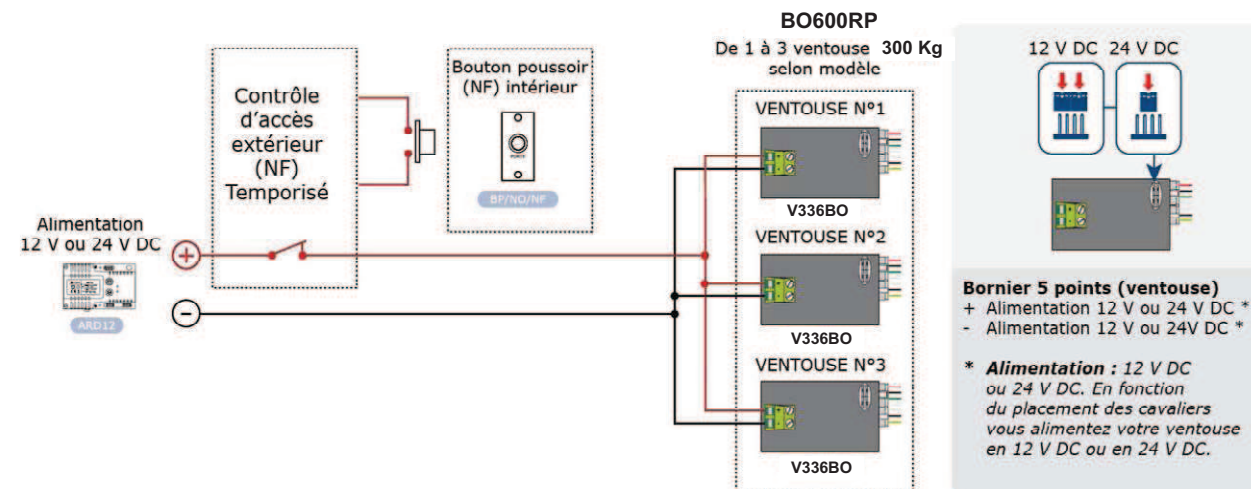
BO600RP

De 1 à 3 ventouse selon modèle 300 Kg

Contrôle d'accès extérieur (NF) Temporisé

Bouton poussoir (NF) intérieur

BP/NO/NF

Alimentation 12 V ou 24 V DC

ARD12

VENTOUSE N°1

V336BO

VENTOUSE N°2

V336BO

VENTOUSE N°3

V336BO

12 V DC 24 V DC

Bornier 5 points (ventouse)
+ Alimentation 12 V ou 24 V DC *
- Alimentation 12 V ou 24V DC *

* *Alimentation : 12 V DC ou 24 V DC. En fonction du placement des cavaliers vous alimentez votre ventouse en 12 V DC ou en 24 V DC.*